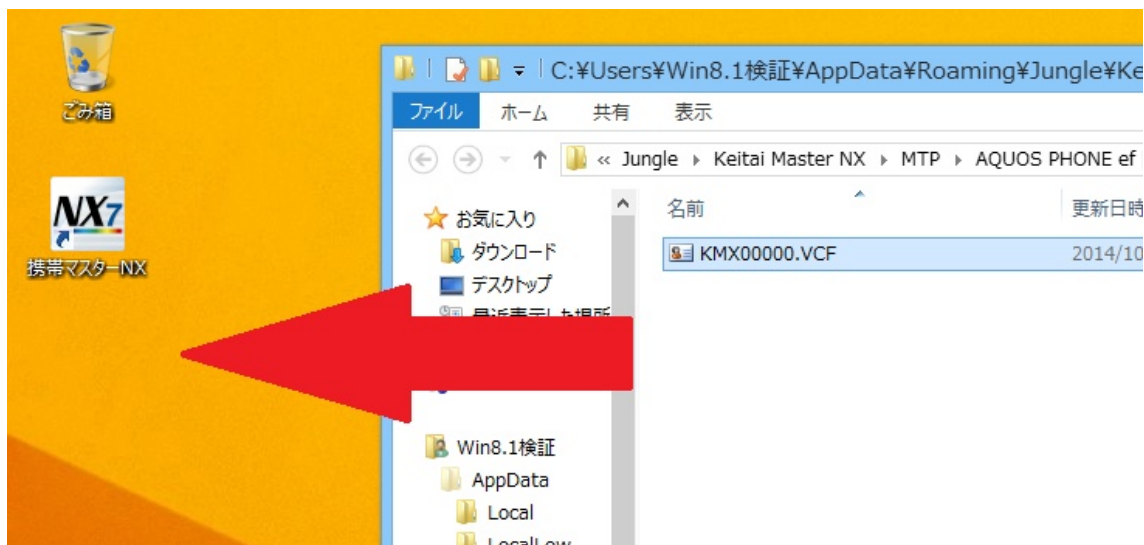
ごみ箱

NX7

携帯マスターNX

C:¥Users¥Win8.1検証¥AppData¥Roaming¥Jungle¥Ke

ファイル　ホーム　共有　表示

« Jungle ▸ Keitai Master NX ▸ MTP ▸ AQUOS PHONE ef

お気に入り
ダウンロード
デスクトップ
最近表示した場所

Win8.1検証
AppData
Local
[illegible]

名前
更新日時

KMX00000.VCF
2014/10